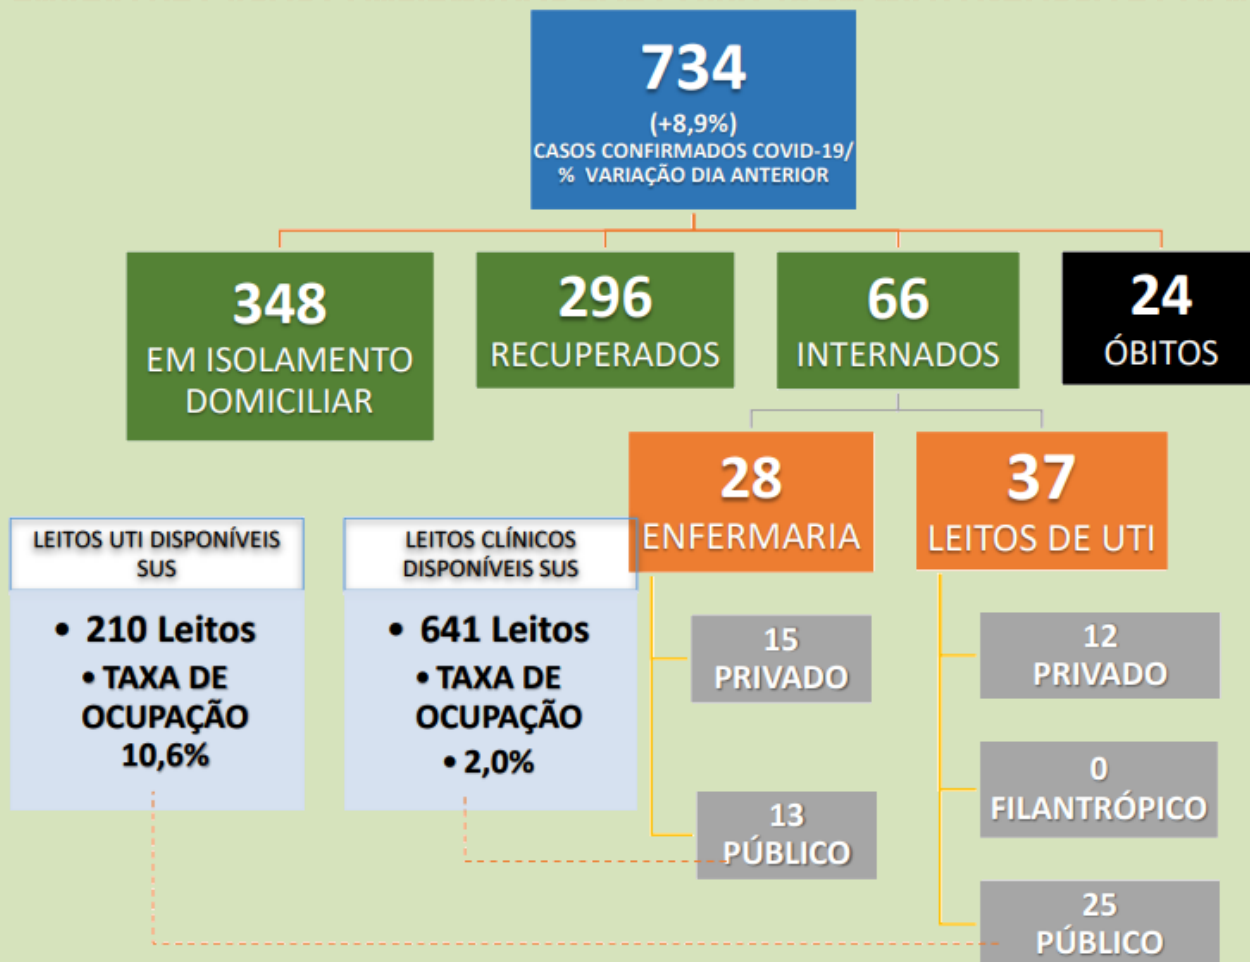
734
(+8,9%)
CASOS CONFIRMADOS COVID-19/
% VARIAÇÃO DIA ANTERIOR

348
EM ISOLAMENTO DOMICILIAR

296
RECUPERADOS

66
INTERNADOS

24
ÓBITOS

28
ENFERMARIA

37
LEITOS DE UTI

LEITOS UTI DISPONÍVEIS SUS

• 210 Leitos
• TAXA DE OCUPAÇÃO 10,6%

LEITOS CLÍNICOS DISPONÍVEIS SUS

• 641 Leitos
• TAXA DE OCUPAÇÃO
• 2,0%

15
PRIVADO

13
PÚBLICO

12
PRIVADO

0
FILANTRÓPICO

25
PÚBLICO